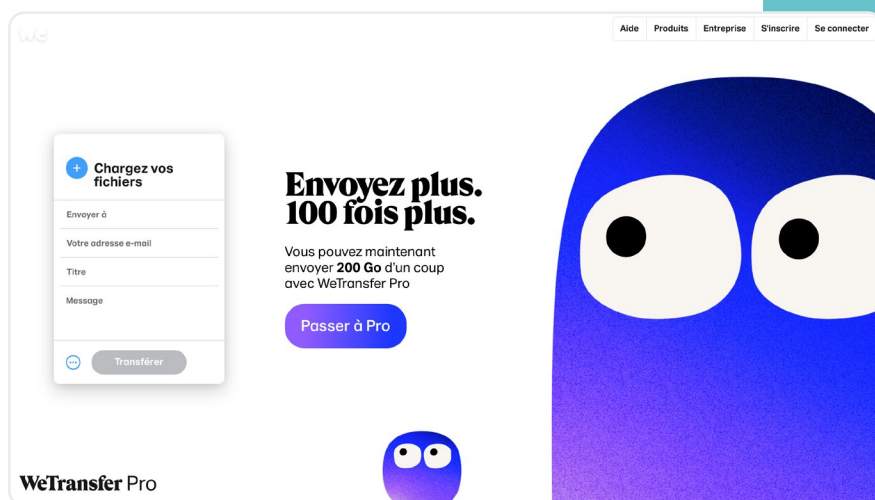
We

Aide | Produits | Entreprise | S'inscrire | Se connecter

Chargez vos fichiers

Envoyer à

Votre adresse e-mail

Titre

Message

Transférer

Envoyez plus. 100 fois plus.

Vous pouvez maintenant envoyer 200 Go d'un coup avec WeTransfer Pro

Passer à Pro

WeTransfer Pro